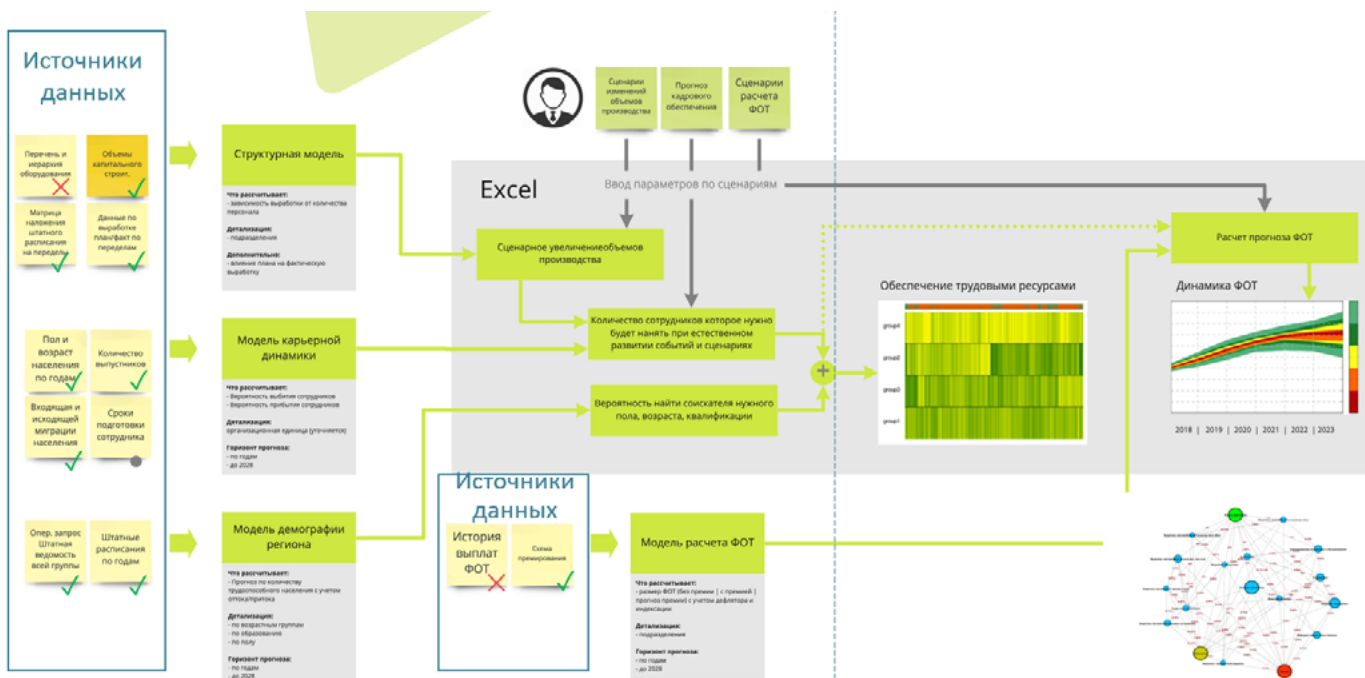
Источники данных

Перечень и иерархия оборудования

Объемы капитального строит.

Матрица наложения штатного расписания на передель

Данные по выработке план/факт по переделам

Пол и возраст населения по годам

Количество выпускников

Входящая и исходящей миграции населения

Сроки подготовки сотрудника

Опер. запрос Штатная ведомость всей группы

Штатные расписания по годам

Структурная модель

Что рассчитывает:
- зависимость выработки от количества персонала

Детализация:
- подразделения

Дополнительно:
- влияние плана на фактическую выработку

Модель карьерной динамики

Что рассчитывает:
- Вероятность выбытия сотрудников
- Вероятность прибытия сотрудников

Детализация:
организационная единица (уточняется)

Горизонт прогноза:
- по годам
- до 2028

Модель демографии региона

Что рассчитывает:
- Прогноз по количеству трудоспособного населения с учетом оттока/притока

Детализация:
- по возрастным группам
- по образованию
- по полу

Горизонт прогноза:
- по годам
- до 2028

Сценарии изменений объемов производства

Прогноз кадрового обеспечения

Сценарии расчета ФОТ

Excel

Ввод параметров по сценариям

Сценарное увеличениеобъемов производства

Количество сотрудников которое нужно будет нанять при естественном развитии событий и сценариях

Вероятность найти соискателя нужного пола, возраста, квалификации

Обеспечение трудовыми ресурсами

group4
group3
group2
group1

Расчет прогноза ФОТ

Динамика ФОТ

2018 | 2019 | 2020 | 2021 | 2022 | 2023

Источники данных

История выплат ФОТ

Схема премирования

Модель расчета ФОТ

Что рассчитывает:
- размер ФОТ (без премии | с премией | прогноз премии) с учетом дефлятора и индексации

Детализация:
- подразделения

Горизонт прогноза:
- по годам
- до 2028